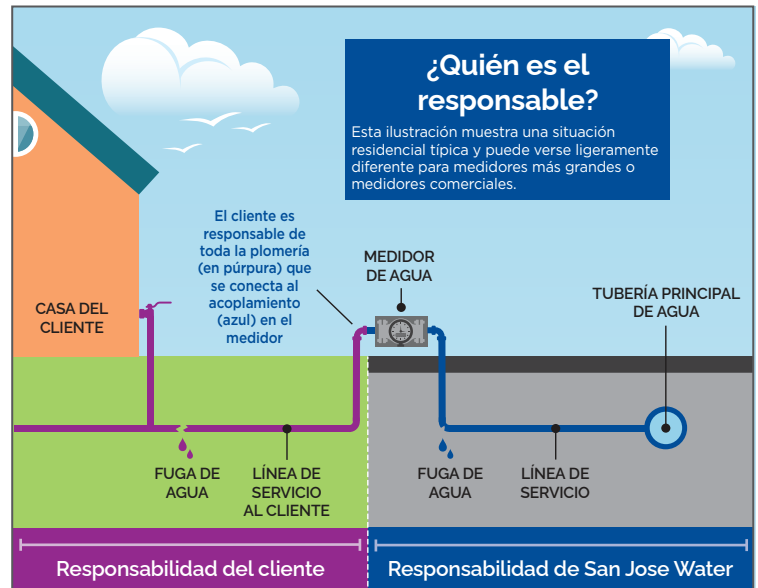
¿Quién es el responsable?

Esta ilustración muestra una situación residencial típica y puede verse ligeramente diferente para medidores más grandes o medidores comerciales.

CASA DEL CLIENTE

El cliente es responsable de toda la plomería (en púrpura) que se conecta al acoplamiento (azul) en el medidor

MEDIDOR DE AGUA

TUBERÍA PRINCIPAL DE AGUA

FUGA DE AGUA

LÍNEA DE SERVICIO AL CLIENTE

FUGA DE AGUA

LÍNEA DE SERVICIO

Responsabilidad del cliente

Responsabilidad de San Jose Water